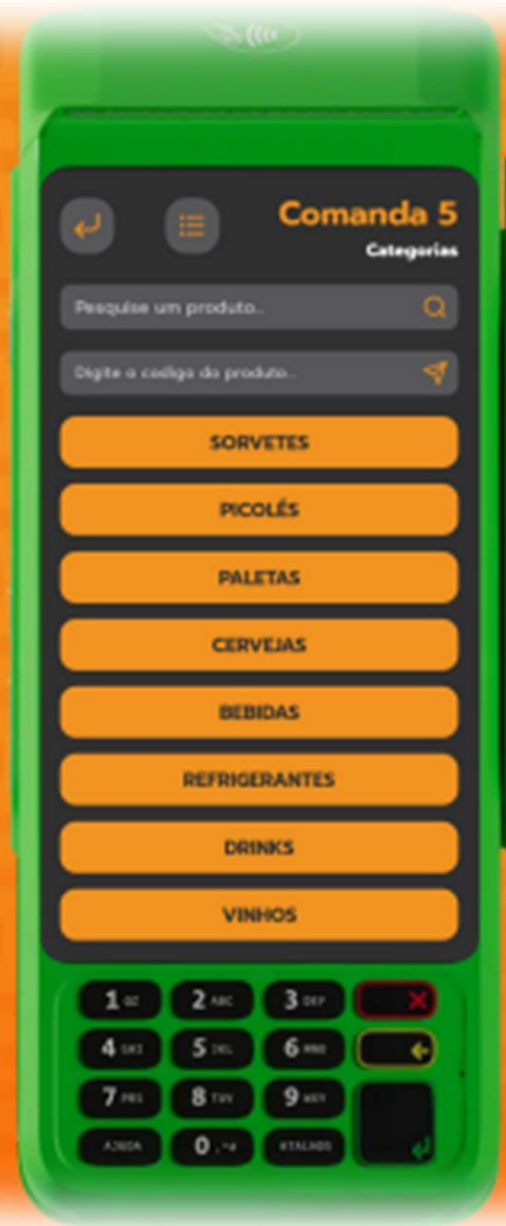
Comanda 5
Categorias

Pesquise um produto...

Digite o codigo do produto...

SORVETES

PICOLÉS

PALETAS

CERVEJAS

BEBIDAS

REFRIGERANTES

DRINKS

VINHOS

1 QZ
2 ABC
3 DEF
4 GHI
5 JKL
6 MNO
7 PRS
8 TUV
9 WXY
AJUDA
0
ATALHOS